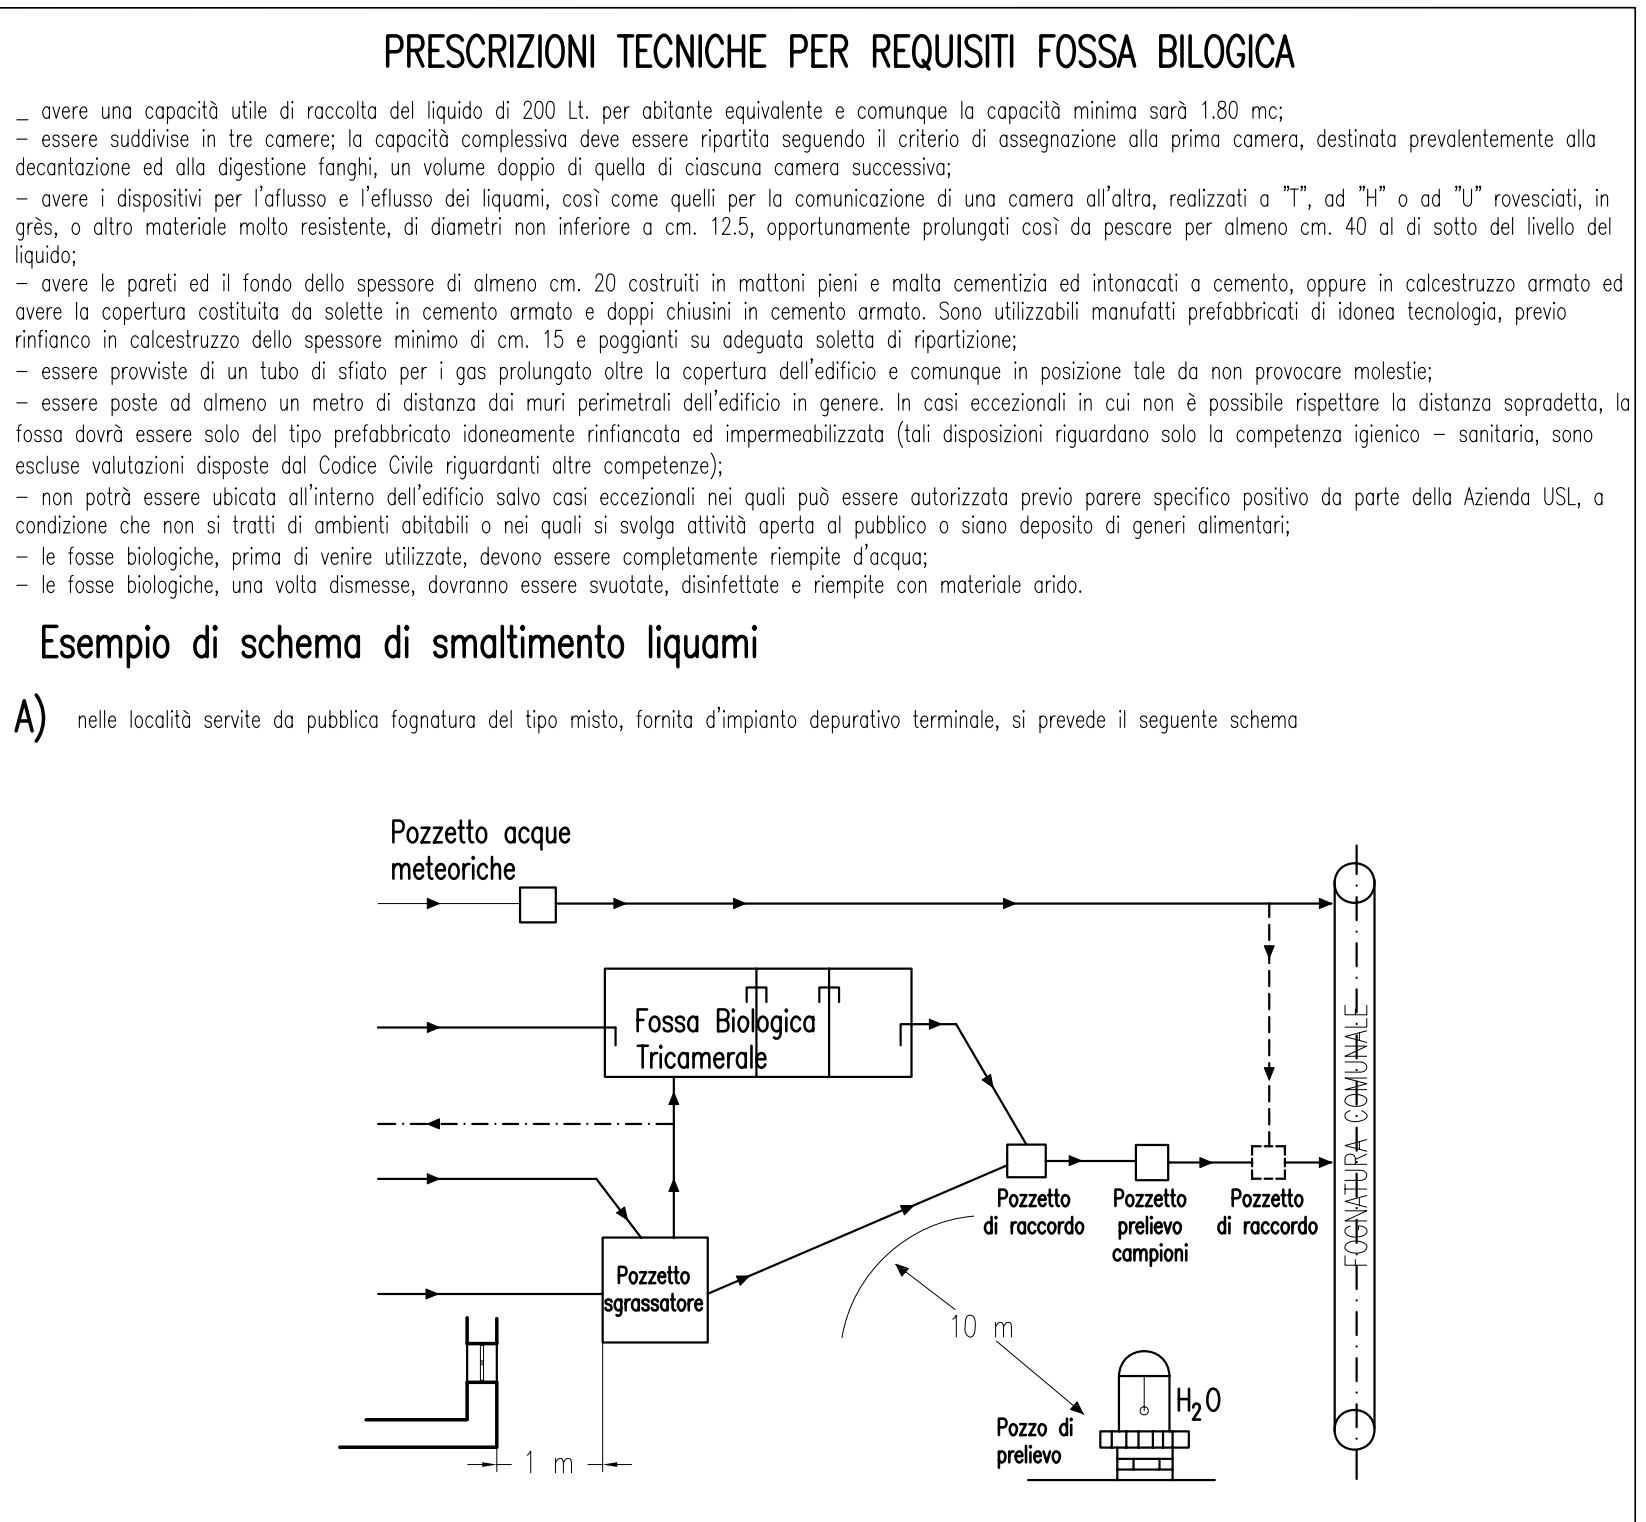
PRESCRIZIONI TECNICHE PER REQUISITI FOSSA BILOGICA

_ avere una capacità utile di raccolta del liquido di 200 Lt. per abitante equivalente e comunque la capacità minima sarà 1.80 mc;
– essere suddivise in tre camere; la capacità complessiva deve essere ripartita seguendo il criterio di assegnazione alla prima camera, destinata prevalentemente alla decantazione ed alla digestione fanghi, un volume doppio di quella di ciascuna camera successiva;
– avere i dispositivi per l'aflusso e l'eflusso dei liquami, così come quelli per la comunicazione di una camera all'altra, realizzati a "T", ad "H" o ad "U" rovesciati, in grès, o altro materiale molto resistente, di diametri non inferiore a cm. 12.5, opportunamente prolungati così da pescare per almeno cm. 40 al di sotto del livello del liquido;
– avere le pareti ed il fondo dello spessore di almeno cm. 20 costruiti in mattoni pieni e malta cementizia ed intonacati a cemento, oppure in calcestruzzo armato ed avere la copertura costituita da solette in cemento armato e doppi chiusini in cemento armato. Sono utilizzabili manufatti prefabbricati di idonea tecnologia, previo rinfianco in calcestruzzo dello spessore minimo di cm. 15 e poggianti su adeguata soletta di ripartizione;
– essere provviste di un tubo di sfiato per i gas prolungato oltre la copertura dell'edificio e comunque in posizione tale da non provocare molestie;
– essere poste ad almeno un metro di distanza dai muri perimetrali dell'edificio in genere. In casi eccezionali in cui non è possibile rispettare la distanza sopradetta, la fossa dovrà essere solo del tipo prefabbricato idoneamente rinfiancata ed impermeabilizzata (tali disposizioni riguardano solo la competenza igienico – sanitaria, sono escluse valutazioni disposte dal Codice Civile riguardanti altre competenze);
– non potrà essere ubicata all'interno dell'edificio salvo casi eccezionali nei quali può essere autorizzata previo parere specifico positivo da parte della Azienda USL, a condizione che non si tratti di ambienti abitabili o nei quali si svolga attività aperta al pubblico o siano deposito di generi alimentari;
– le fosse biologiche, prima di venire utilizzate, devono essere completamente riempite d'acqua;
– le fosse biologiche, una volta dismesse, dovranno essere svuotate, disinfettate e riempite con materiale arido.

Esempio di schema di smaltimento liquami

A) nelle località servite da pubblica fognatura del tipo misto, fornita d'impianto depurativo terminale, si prevede il seguente schema

Pozzetto acque meteoriche

Fossa Biologica Tricamerale

FOGNATURA COMUNALE

Pozzetto di raccordo

Pozzetto prelievo campioni

Pozzetto di raccordo

Pozzetto sgrassatore

10 m

$H_2O$

Pozzo di prelievo

1 m